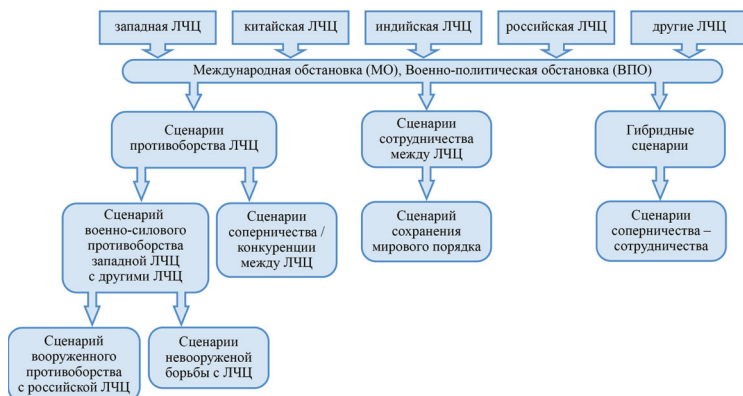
западная ЛЧЦ

китайская ЛЧЦ

индийская ЛЧЦ

российская ЛЧЦ

другие ЛЧЦ

Международная обстановка (МО), Военно-политическая обстановка (ВПО)

Сценарии противоборства ЛЧЦ

Сценарии сотрудничества между ЛЧЦ

Гибридные сценарии

Сценарий военно-силового противоборства западной ЛЧЦ с другими ЛЧЦ

Сценарии соперничества / конкуренции между ЛЧЦ

Сценарий сохранения мирового порядка

Сценарии соперничества – сотрудничества

Сценарий вооруженного противоборства с российской ЛЧЦ

Сценарии невооруженой борьбы с ЛЧЦ